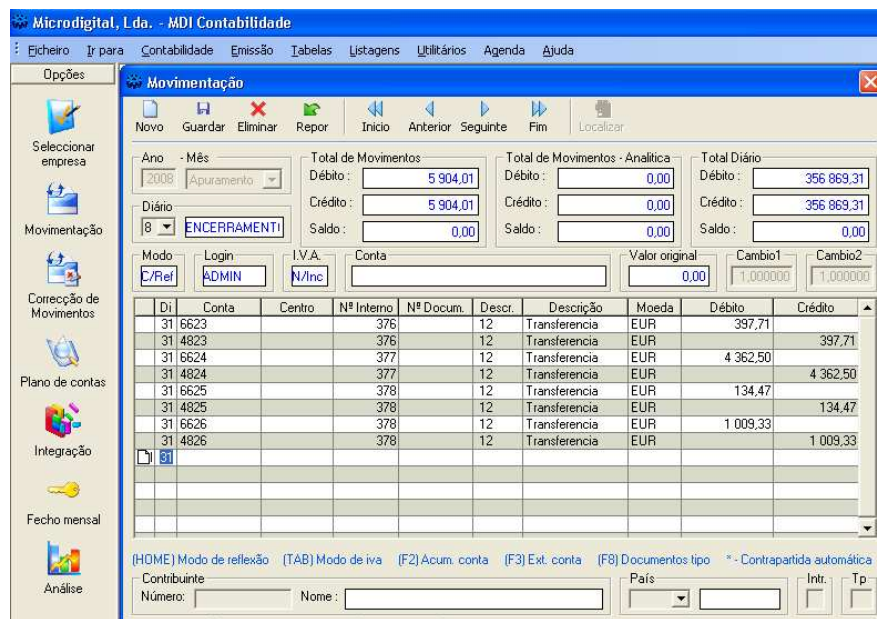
Microdigital, Lda. - MDI Contabilidade

Ficheiro Ir para Contabilidade Emissão Tabelas Listagens Utilitários Agenda Ajuda

Opções

Seleccionar empresa

Movimentação

Correcção de Movimentos

Plano de contas

Integração

Fecho mensal

Análise

Movimentação

Novo Guardar Eliminar Repor Inicio Anterior Seguinte Fim Localizar

Ano 2008 Mês Apuramento

Diário 8 ENCERRAMENTI

Total de Movimentos
Débito : 5 904,01
Crédito : 5 904,01
Saldo : 0,00

Total de Movimentos - Analítica
Débito : 0,00
Crédito : 0,00
Saldo : 0,00

Total Diário
Débito : 356 869,31
Crédito : 356 869,31
Saldo : 0,00

Modo C/Ref Login ADMIN I.V.A. N/Inc Conta Valor original 0,00 Cambio1 1,000000 Cambio2 1,000000

| Di | Conta | Centro | Nº Interno | Nº Docum. | Descr. | Descrição | Moeda | Débito | Crédito |
|---|---|---|---|---|---|---|---|---|---|
| 31 | 6623 | | 376 | | 12 | Transferencia | EUR | 397,71 | |
| 31 | 4823 | | 376 | | 12 | Transferencia | EUR | | 397,71 |
| 31 | 6624 | | 377 | | 12 | Transferencia | EUR | 4 362,50 | |
| 31 | 4824 | | 377 | | 12 | Transferencia | EUR | | 4 362,50 |
| 31 | 6625 | | 378 | | 12 | Transferencia | EUR | 134,47 | |
| 31 | 4825 | | 378 | | 12 | Transferencia | EUR | | 134,47 |
| 31 | 6626 | | 378 | | 12 | Transferencia | EUR | 1 009,33 | |
| 31 | 4826 | | 378 | | 12 | Transferencia | EUR | | 1 009,33 |
| 31 | | | | | | | | | |

(HOME) Modo de reflexão (TAB) Modo de iva (F2) Acum. conta (F3) Ext. conta (F8) Documentos tipo * - Contrapartida automática

Contribuinte
Número: Nome :
País
Intr. Tp